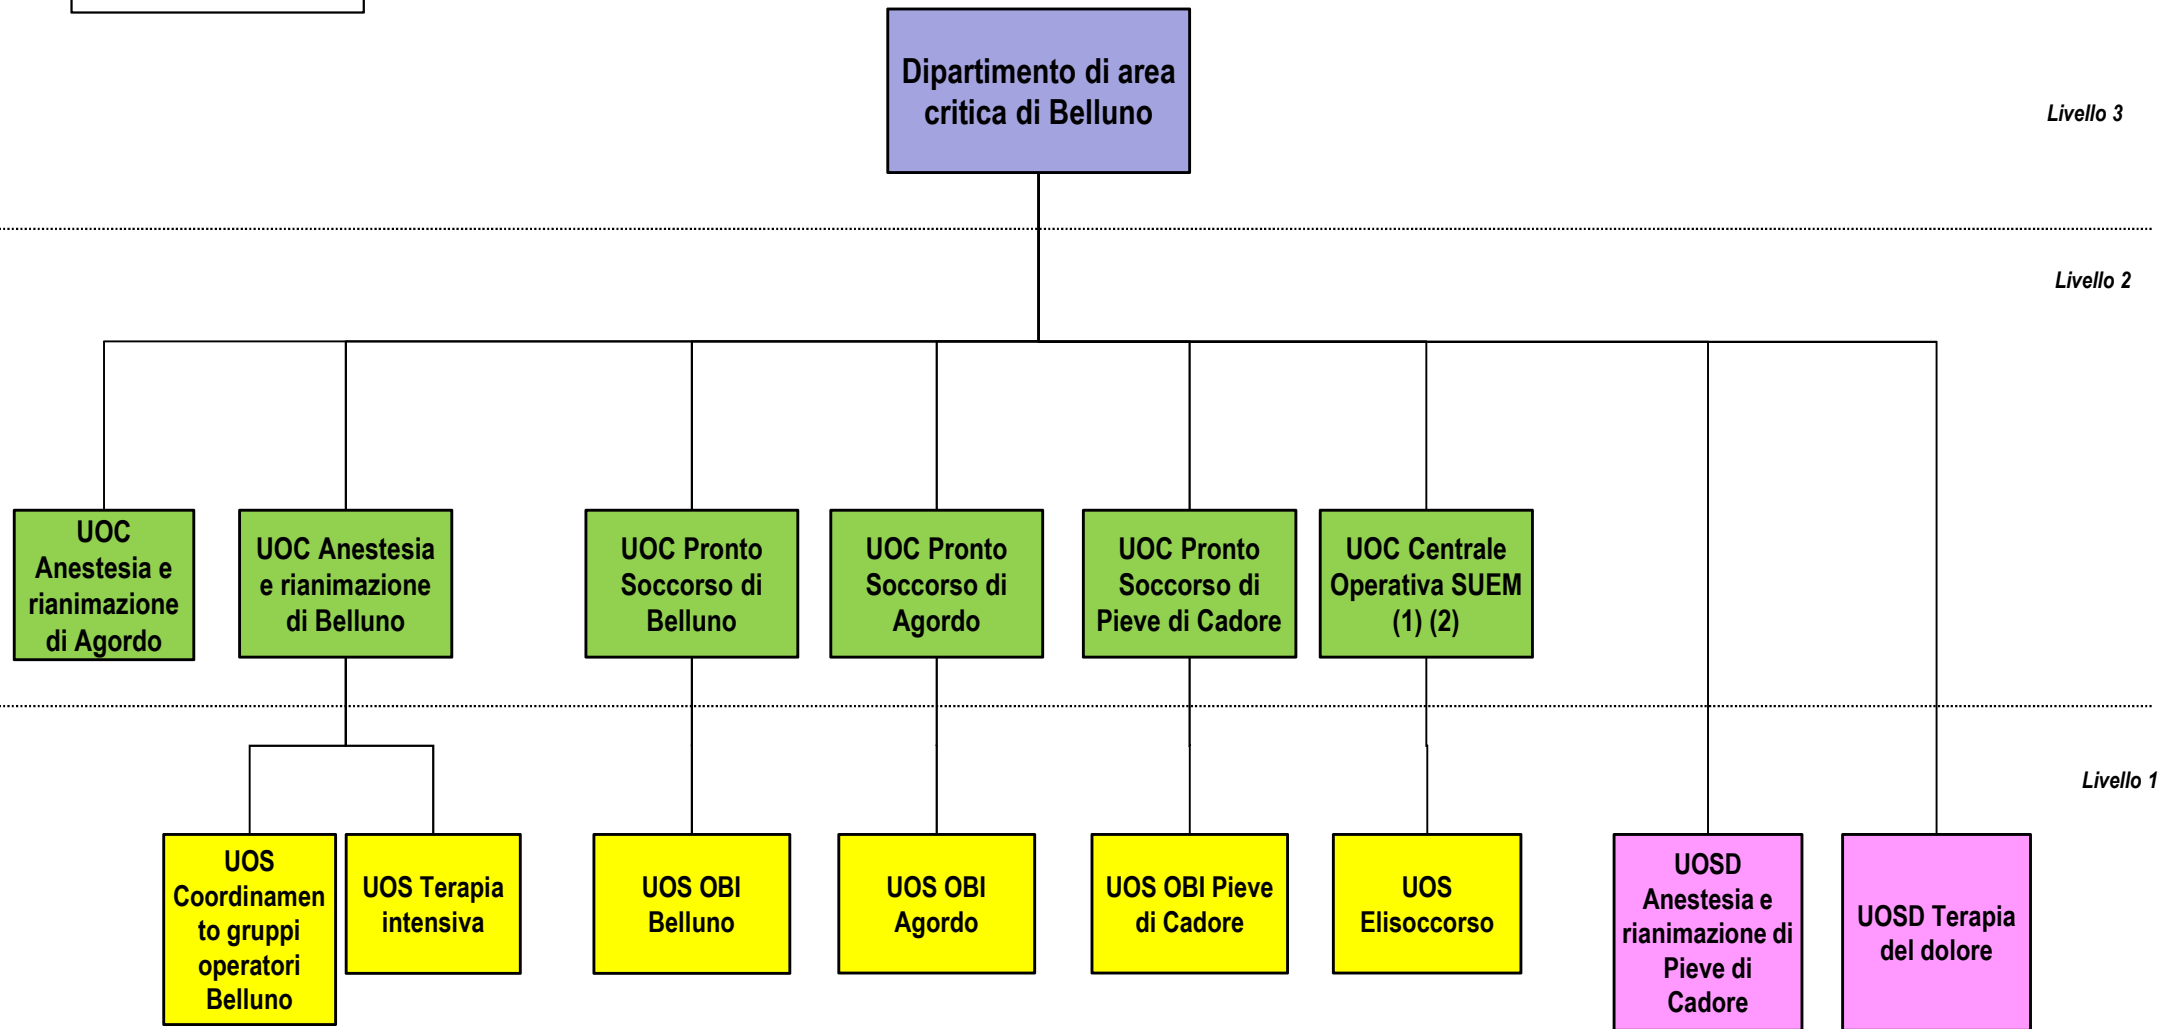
Dipartimento di area critica di Belluno

Livello 3

Livello 2

UOC Anestesia e rianimazione di Agordo

UOC Anestesia e rianimazione di Belluno

UOC Pronto Soccorso di Belluno

UOC Pronto Soccorso di Agordo

UOC Pronto Soccorso di Pieve di Cadore

UOC Centrale Operativa SUEM (1) (2)

Livello 1

UOS Coordinamento gruppi operatori Belluno

UOS Terapia intensiva

UOS OBI Belluno

UOS OBI Agordo

UOS OBI Pieve di Cadore

UOS Elisoccorso

UOSD Anestesia e rianimazione di Pieve di Cadore

UOSD Terapia del dolore